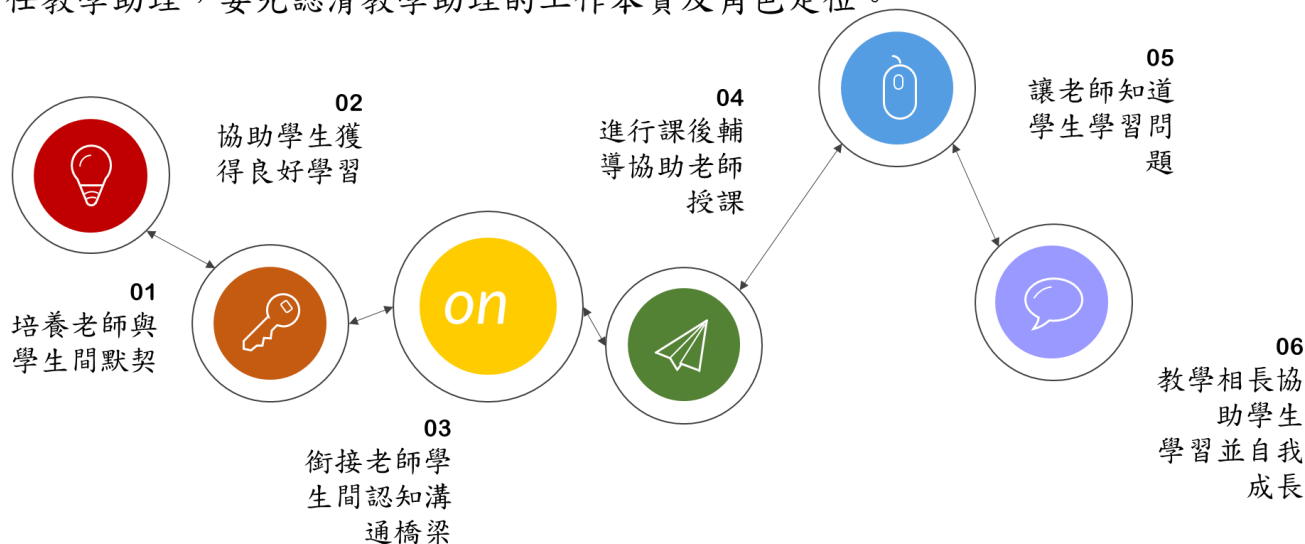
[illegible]教學助理，要先認清教學助理的工作本質及角色定位。

02
協助學生獲得良好學習

04
進行課後輔導協助老師授課

05
讓老師知道學生學習問題

01
培養老師與學生間默契

on

06
教學相長協助學生學習並自我成長

03
銜接老師學生間認知溝通橋梁